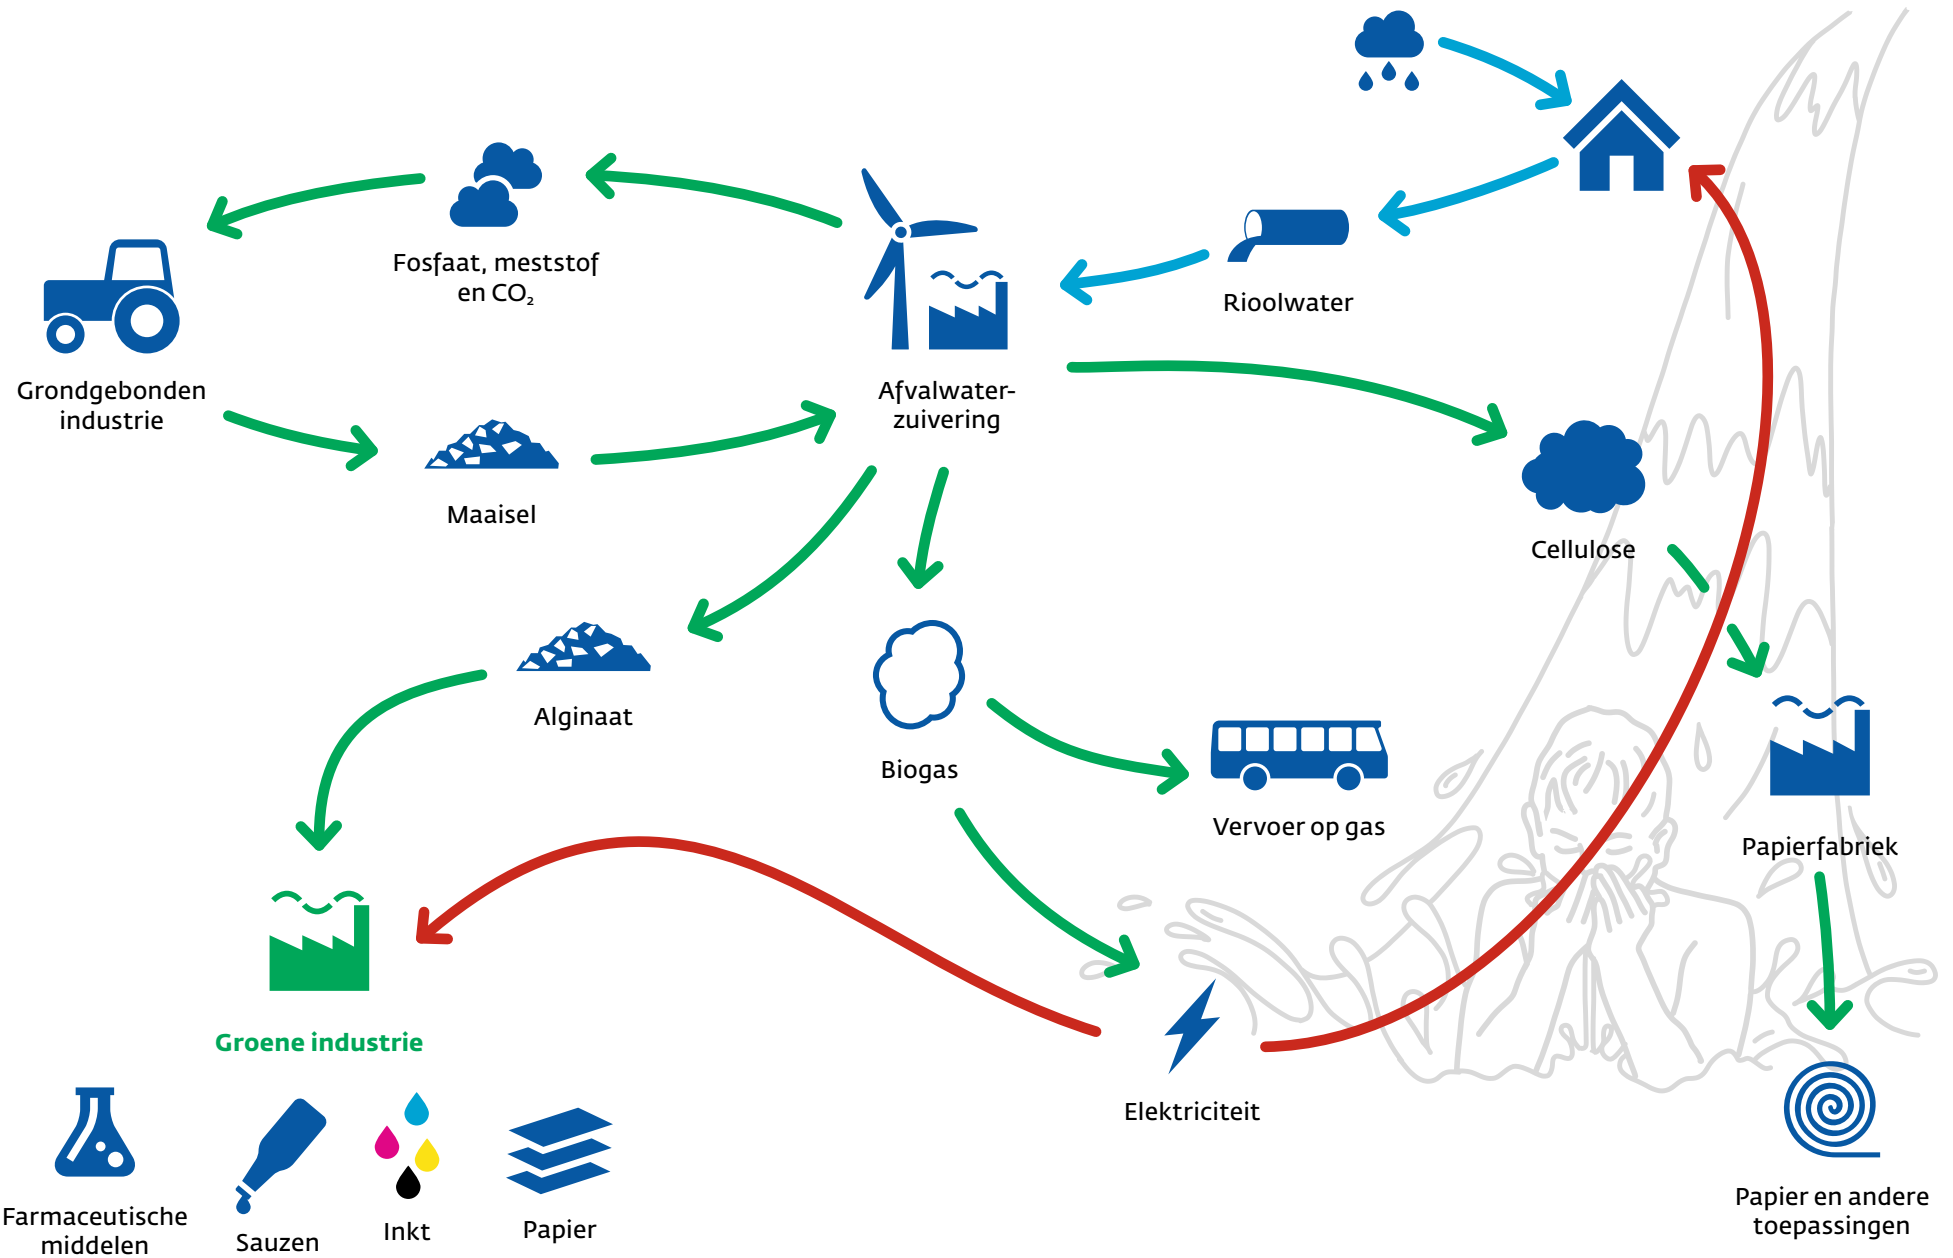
Fosfaat, meststof en $CO_2$

Grondgebonden industrie

Maaisel

Afvalwaterzuivering

Riool­water

Cellulose

Alginaat

Biogas

Vervoer op gas

Papierfabriek

Groene industrie

Elektriciteit

Farmaceutische middelen

Sauzen

Inkt

Papier

Papier en andere toepassingen